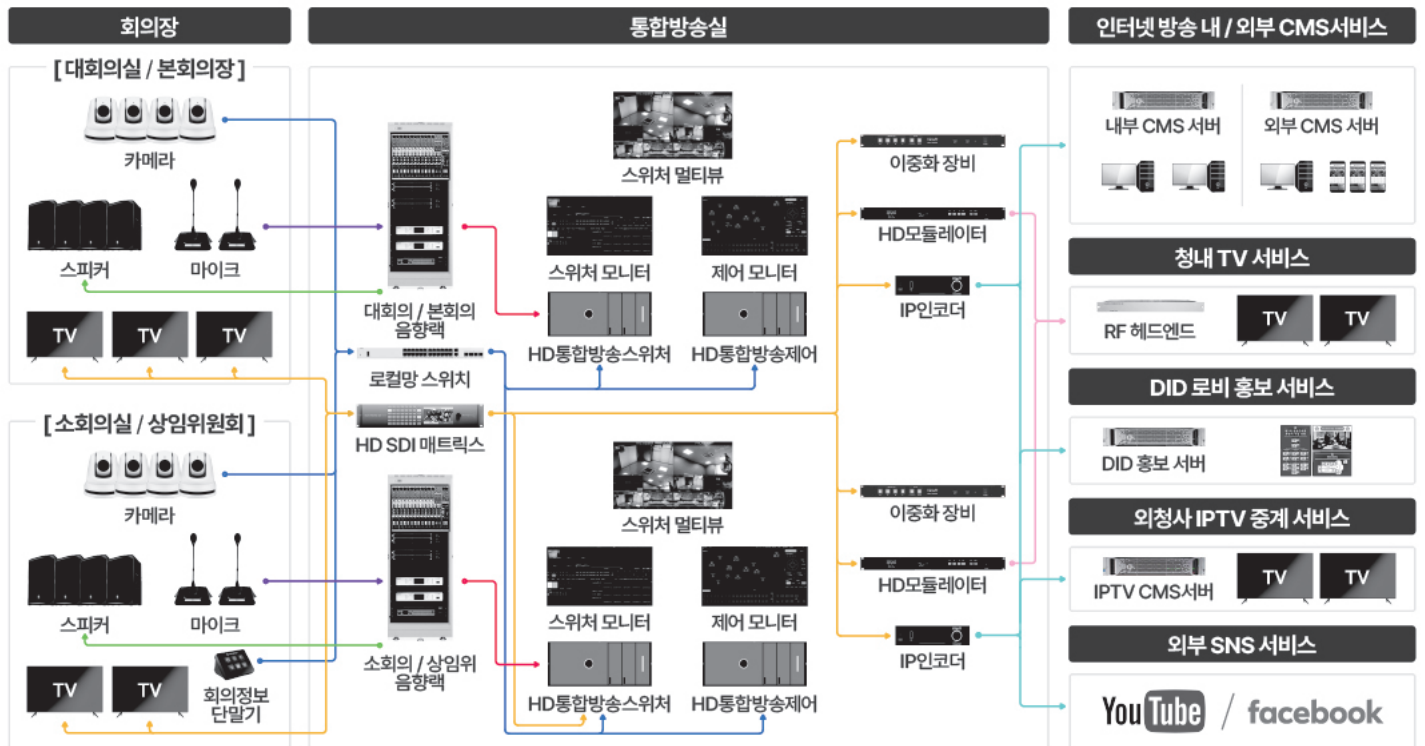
회의장

[ 대회의실 / 본회의장 ]

카메라

스피커

마이크

TV TV TV

[ 소회의실 / 상임위원회 ]

카메라

스피커

마이크

TV TV

회의정보 단말기

통합방송실

대회의 / 본회의 음향랙

로컬망 스위치

HD SDI 매트릭스

소회의 / 상임위 음향랙

스위처 멀티뷰

스위처 모니터

제어 모니터

HD통합방송스위처

HD통합방송제어

스위처 멀티뷰

스위처 모니터

제어 모니터

HD통합방송스위처

HD통합방송제어

이중화 장비

HD모듈레이터

IP인코더

이중화 장비

HD모듈레이터

IP인코더

인터넷 방송 내 / 외부 CMS서비스

내부 CMS 서버

외부 CMS 서버

청내 TV 서비스

RF 헤드엔드

TV TV

DID 로비 홍보 서비스

DID 홍보 서버

외청사 IPTV 중계 서비스

IPTV CMS서버

TV TV

외부 SNS 서비스

YouTube / facebook